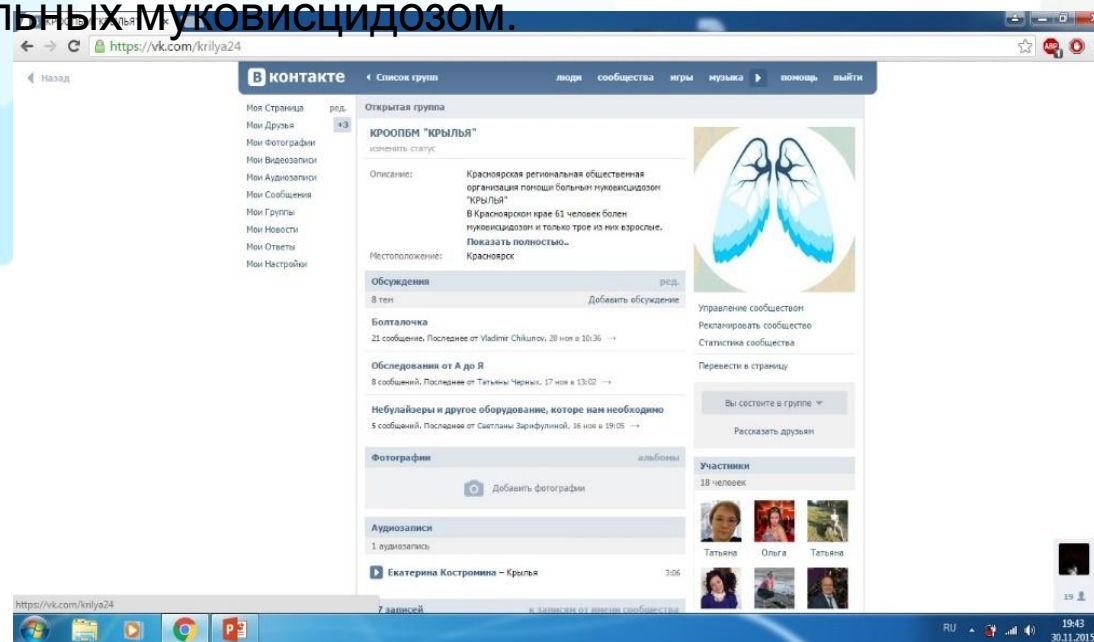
льных муковисцидозом.

https://vk.com/krilya24

Назад

В контакте

Список групп

люди сообщества игры музыка помощь выйти

Моя Страница ред.
Мои Друзья +3
Мои Фотографии
Мои Видеозаписи
Мои Аудиозаписи
Мои Сообщения
Мои Группы
Мои Новости
Мои Ответы
Мои Настройки

Открытая группа

КРООПБМ "КРЫЛЬЯ"
изменить статус

Описание: Красноярская региональная общественная организация помощи больным муковисцидозом "КРЫЛЬЯ"
В Красноярском крае 61 человек болен муковисцидозом и только трое из них взрослые.
Показать полностью..

Местоположение: Красноярск

Обсуждения ред.
8 тем Добавить обсуждение

Болталочка
21 сообщение. Последнее от Vladimir Chikunov, 28 ноя в 10:36

Обследования от А до Я
8 сообщений. Последнее от Татьяны Черных, 17 ноя в 13:02

Небулайзеры и другое оборудование, которе нам необходимо
5 сообщений. Последнее от Светланы Зарифулиной, 16 ноя в 19:05

Фотографии альбомы
Добавить фотографии

Аудиозаписи
1 аудиозапись

Екатерина Костромина – Крылья 3:06

7 записей к записям от имени сообщества

Управление сообществом
Рекламировать сообщество
Статистика сообщества

Перевести в страницу

Вы состоите в группе

Рассказать друзьям

Участники
18 человек

Татьяна Ольга Татьяна

https://vk.com/krilya24

19

RU 19:43 30.11.2015